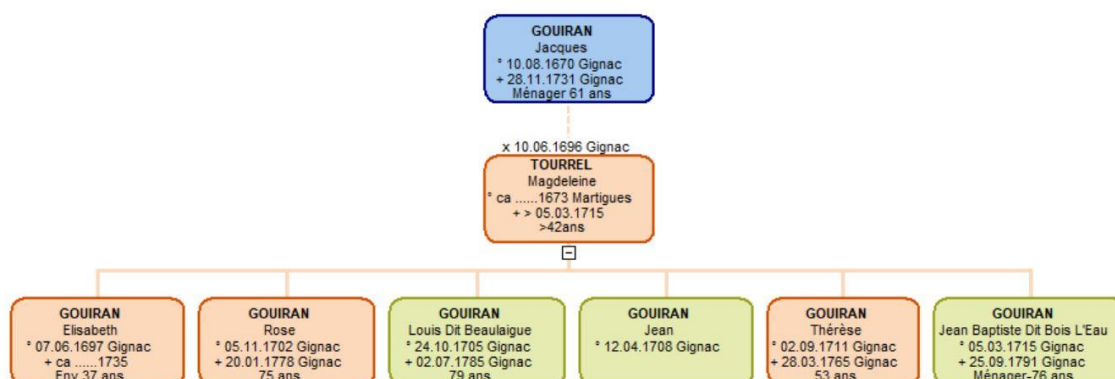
GOUIRAN
Jacques
° 10.08.1670 Gignac
+ 28.11.1731 Gignac
Ménager 61 ans

x 10.06.1696 Gignac

TOURREL
Magdeleine
° ca ......1673 Martigues
+ > 05.03.1715
>42ans

⊟

GOUIRAN
Elisabeth
° 07.06.1697 Gignac
+ ca ......1735
Env 37 ans

GOUIRAN
Rose
° 05.11.1702 Gignac
+ 20.01.1778 Gignac
75 ans

GOUIRAN
Louis Dit Beaulaigue
° 24.10.1705 Gignac
+ 02.07.1785 Gignac
79 ans

GOUIRAN
Jean
° 12.04.1708 Gignac

GOUIRAN
Thérèse
° 02.09.1711 Gignac
+ 28.03.1765 Gignac
53 ans

GOUIRAN
Jean Baptiste Dit Bois L'Eau
° 05.03.1715 Gignac
+ 25.09.1791 Gignac
Ménager-76 ans